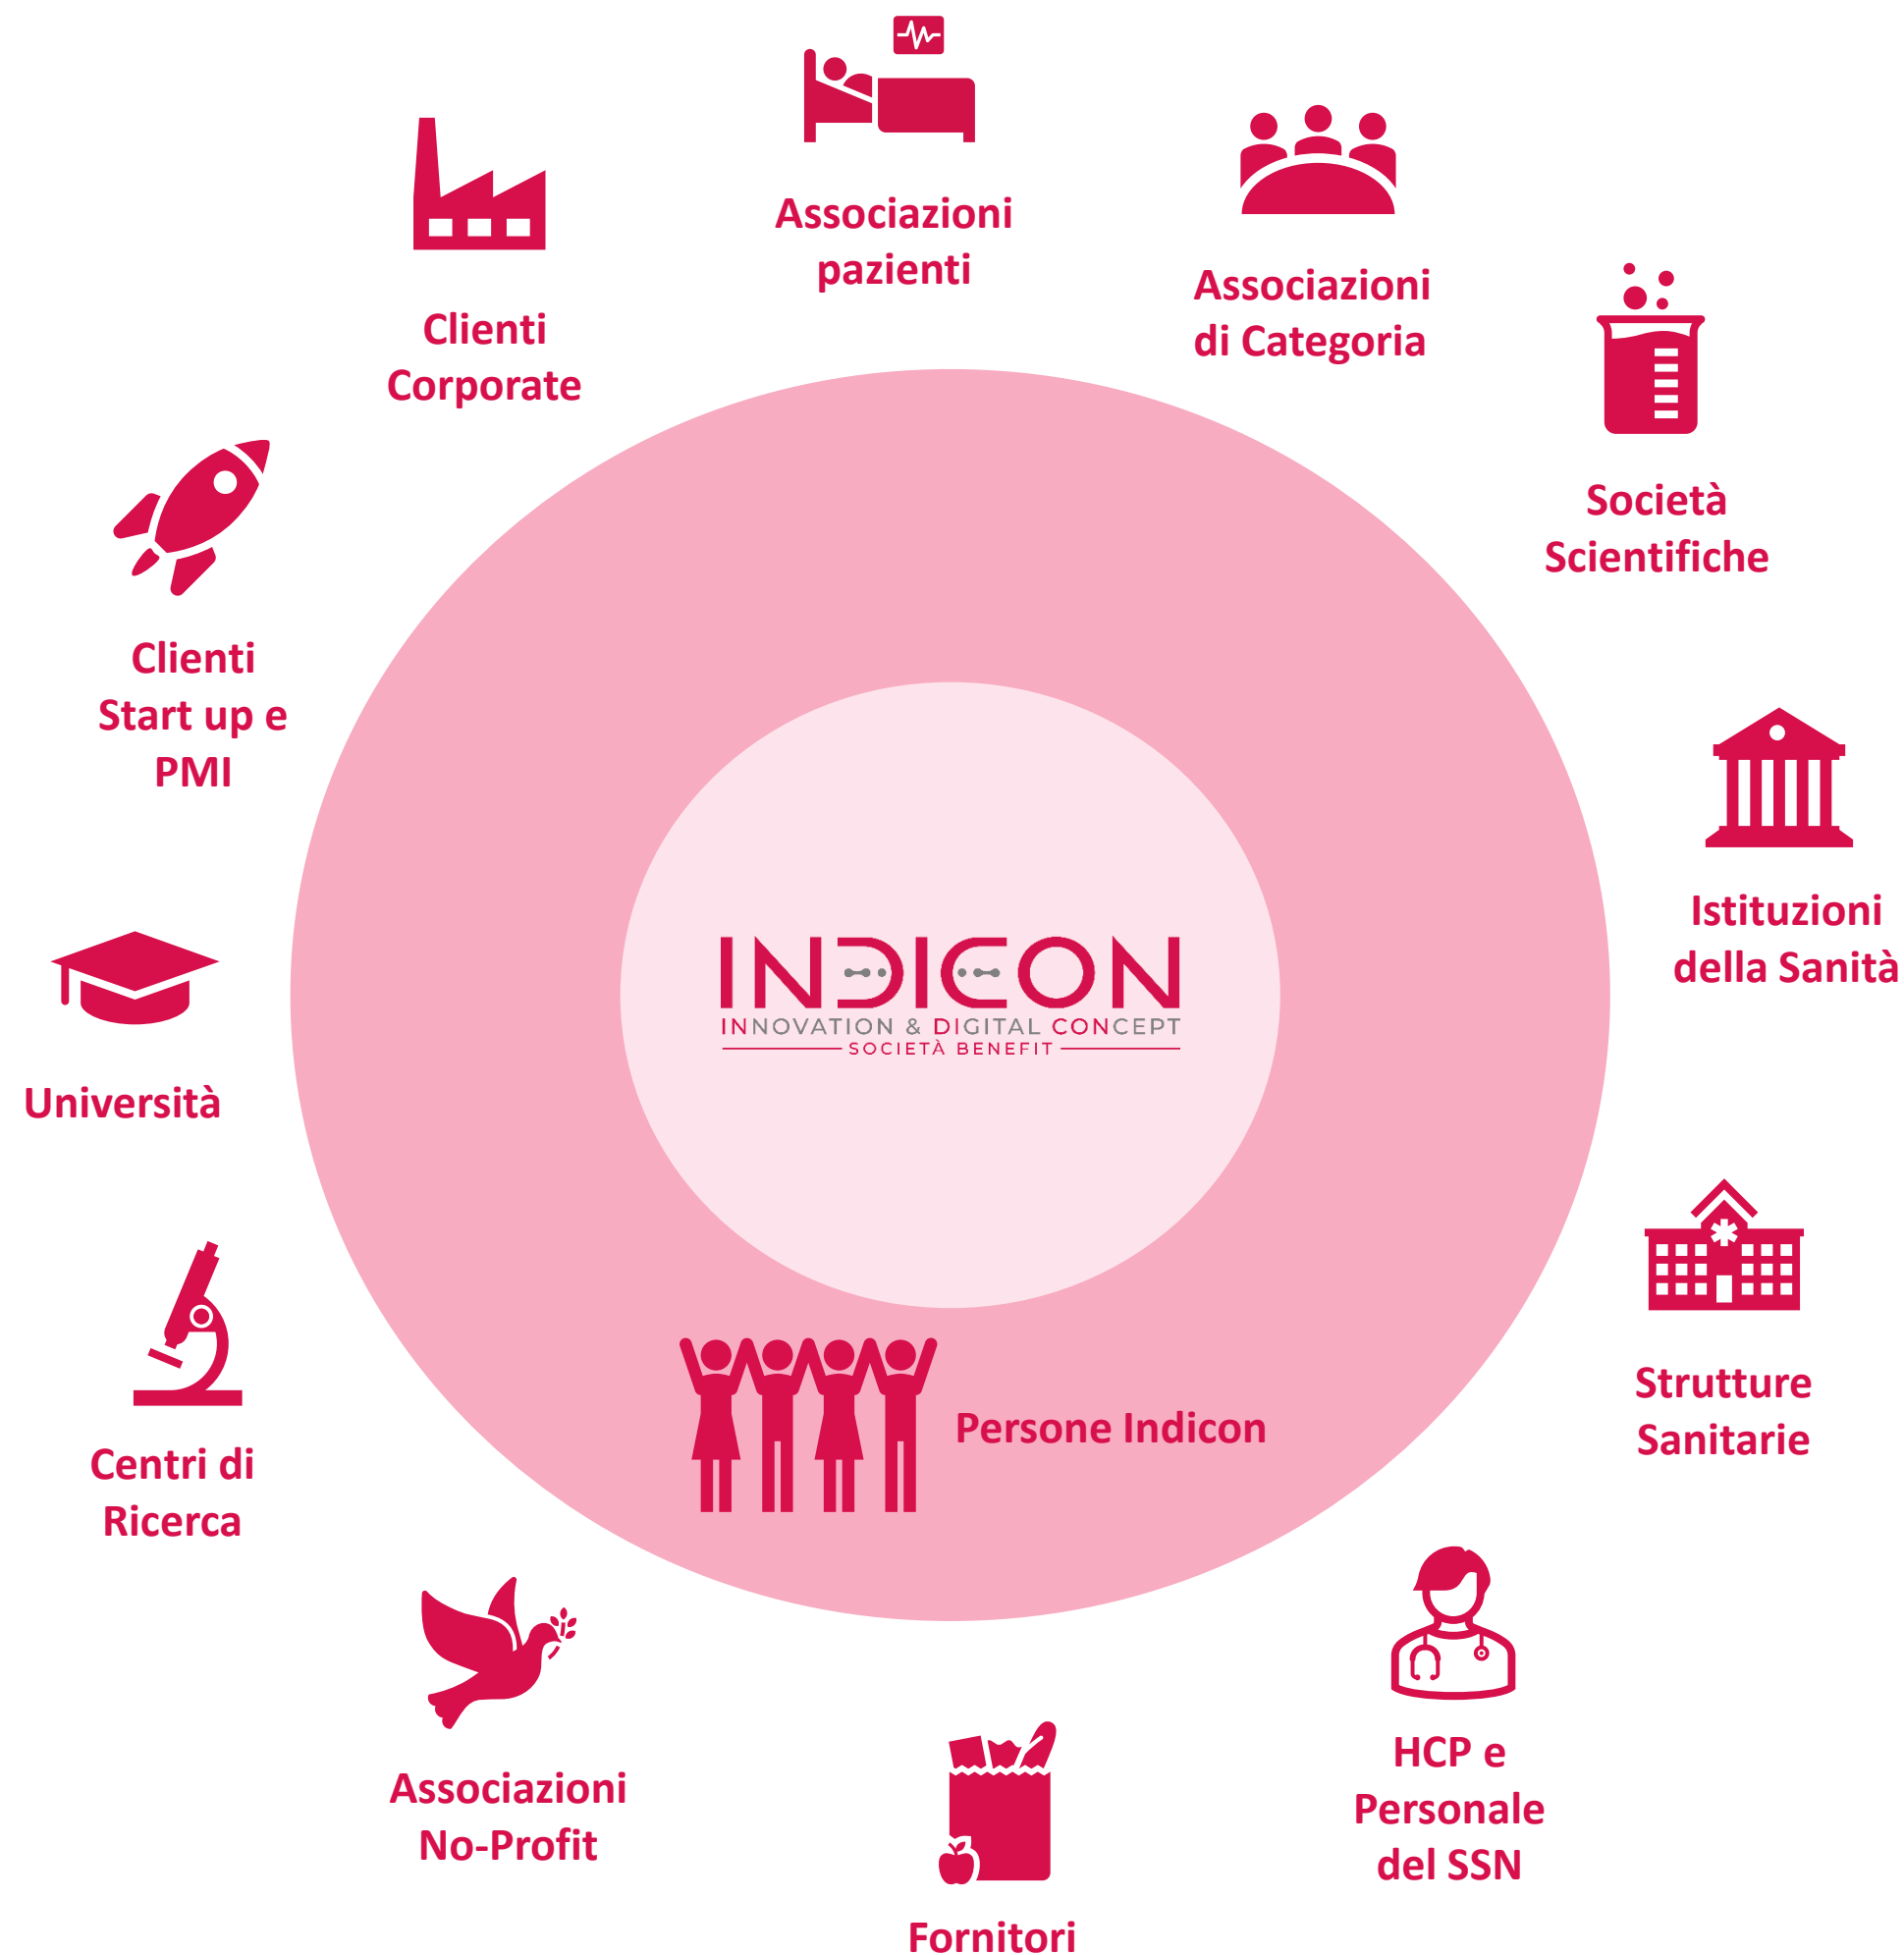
Associazioni pazienti

Clienti Corporate

Associazioni di Categoria

Società Scientifiche

Clienti Start up e PMI

Istituzioni della Sanità

INDICON
INNOVATION & DIGITAL CONCEPT
SOCIETÀ BENEFIT

Università

Strutture Sanitarie

Persone Indicon

Centri di Ricerca

HCP e Personale del SSN

Associazioni No-Profit

Fornitori